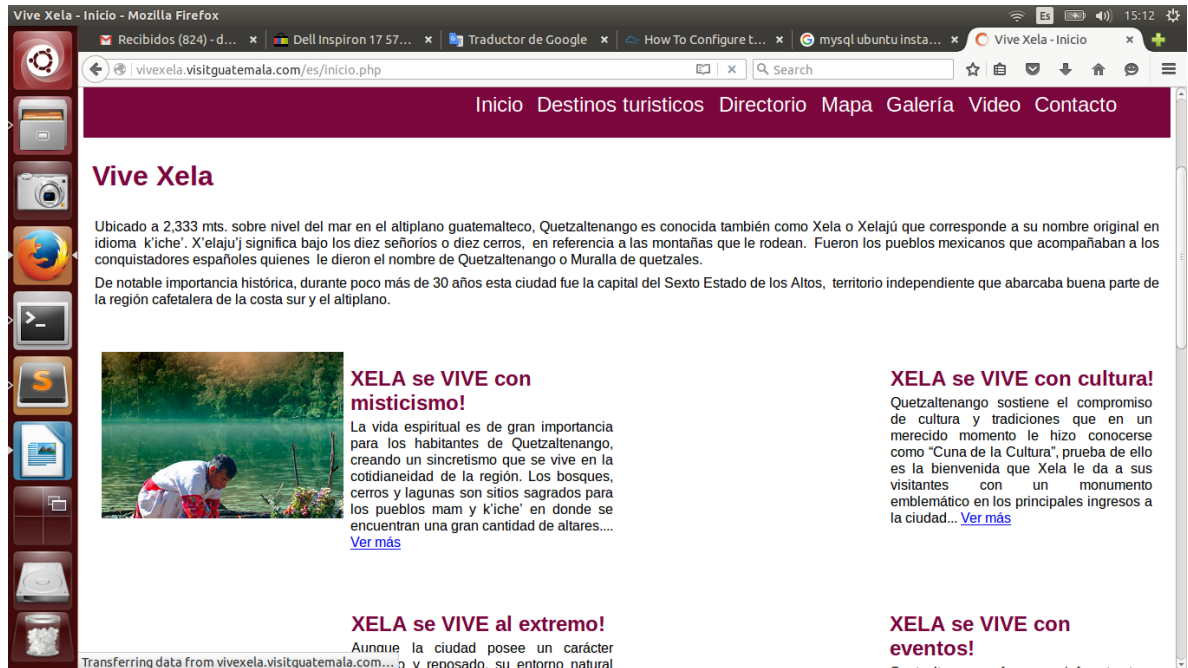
Vive Xela - Inicio - Mozilla Firefox

Es 15:12

Recibidos (824) - d... ×
Dell Inspiron 17 57... ×
Traductor de Google ×
How To Configure t... ×
mysql ubuntu insta... ×
Vive Xela - Inicio ×

vivexela.visitguatemala.com/es/inicio.php

Search

Inicio Destinos turisticos Directorio Mapa Galería Video Contacto

Vive Xela

Ubicado a 2,333 mts. sobre nivel del mar en el altiplano guatemalteco, Quetzaltenango es conocida también como Xela o Xelajú que corresponde a su nombre original en idioma k'iche'. X'elaju'j significa bajo los diez señoríos o diez cerros, en referencia a las montañas que le rodean. Fueron los pueblos mexicanos que acompañaban a los conquistadores españoles quienes le dieron el nombre de Quetzaltenango o Muralla de quetzales.

De notable importancia histórica, durante poco más de 30 años esta ciudad fue la capital del Sexto Estado de los Altos, territorio independiente que abarcaba buena parte de la región cafetalera de la costa sur y el altiplano.

XELA se VIVE con misticismo!

La vida espiritual es de gran importancia para los habitantes de Quetzaltenango, creando un sincretismo que se vive en la cotidianeidad de la región. Los bosques, cerros y lagunas son sitios sagrados para los pueblos mam y k'iche' en donde se encuentran una gran cantidad de altares.... Ver más

XELA se VIVE con cultura!

Quetzaltenango sostiene el compromiso de cultura y tradiciones que en un merecido momento le hizo conocerse como "Cuna de la Cultura", prueba de ello es la bienvenida que Xela le da a sus visitantes con un monumento emblemático en los principales ingresos a la ciudad... Ver más

XELA se VIVE al extremo!

Aunque la ciudad posee un carácter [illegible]o y reposado, su entorno natural

XELA se VIVE con eventos!

Transferring data from vivexela.visitguatemala.com...